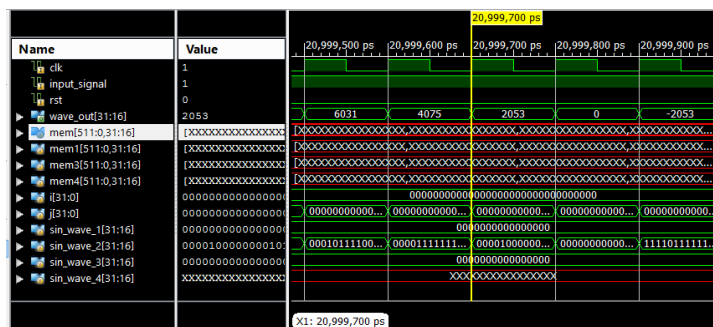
20,999,700 ps

| Name | Value |
|---|---|
| clk | 1 |
| input_signal | 1 |
| rst | 0 |
| wave_out[31:16] | 2053 |
| mem[511:0,31:16] | [XXXXXXXXXXXXXXXX |
| mem1[511:0,31:16] | [XXXXXXXXXXXXXXXX |
| mem3[511:0,31:16] | [XXXXXXXXXXXXXXXX |
| mem4[511:0,31:16] | [XXXXXXXXXXXXXXXX |
| i[31:0] | 0000000000000000 |
| j[31:0] | 0000000000000000 |
| sin_wave_1[31:16] | 0000000000000000 |
| sin_wave_2[31:16] | 000010000000101 |
| sin_wave_3[31:16] | 0000000000000000 |
| sin_wave_4[31:16] | XXXXXXXXXXXXXXXX |

20,999,500 ps 20,999,600 ps 20,999,700 ps 20,999,800 ps 20,999,900 ps

6031 4075 2053 0 -2053

XXXXXXXXXXXXXXXX,XXXXXXXXXXXXXXXX,XXXXXXXXXXXXXXXX,XXXXXXXXXXXXXXXX,XXXXXXXXXXXXX

XXXXXXXXXXXXXXXX,XXXXXXXXXXXXXXXX,XXXXXXXXXXXXXXXX,XXXXXXXXXXXXXXXX,XXXXXXXXXXXXX

XXXXXXXXXXXXXXXX,XXXXXXXXXXXXXXXX,XXXXXXXXXXXXXXXX,XXXXXXXXXXXXXXXX,XXXXXXXXXXXXX

XXXXXXXXXXXXXXXX,XXXXXXXXXXXXXXXX,XXXXXXXXXXXXXXXX,XXXXXXXXXXXXXXXX,XXXXXXXXXXXXX

00000000000000000000000000000000

00000000000... 00000000000... 00000000000... 00000000000... 00000000000...

0000000000000000

00010111100... 00001111111... 00001000000... 00000000000... 11110111111...

0000000000000000

XXXXXXXXXXXXXXXX

X1: 20,999,700 ps